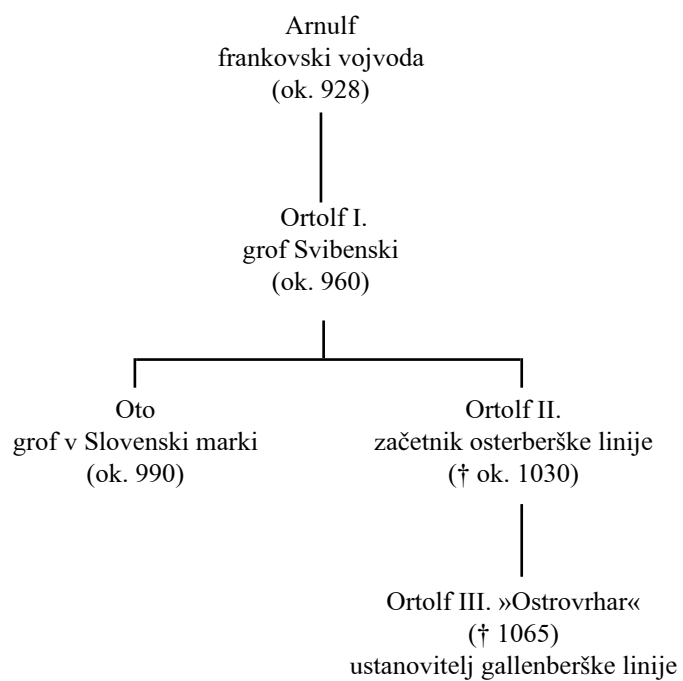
Arnulf
frankovski vojvoda
(ok. 928)

Ortolf I.
grof Svibenski
(ok. 960)

Oto
grof v Slovenski marki
(ok. 990)

Ortolf II.
začetnik osterberške linije
(† ok. 1030)

Ortolf III. »Ostrovrhar«
(† 1065)
ustanovitelj gallenberške linije